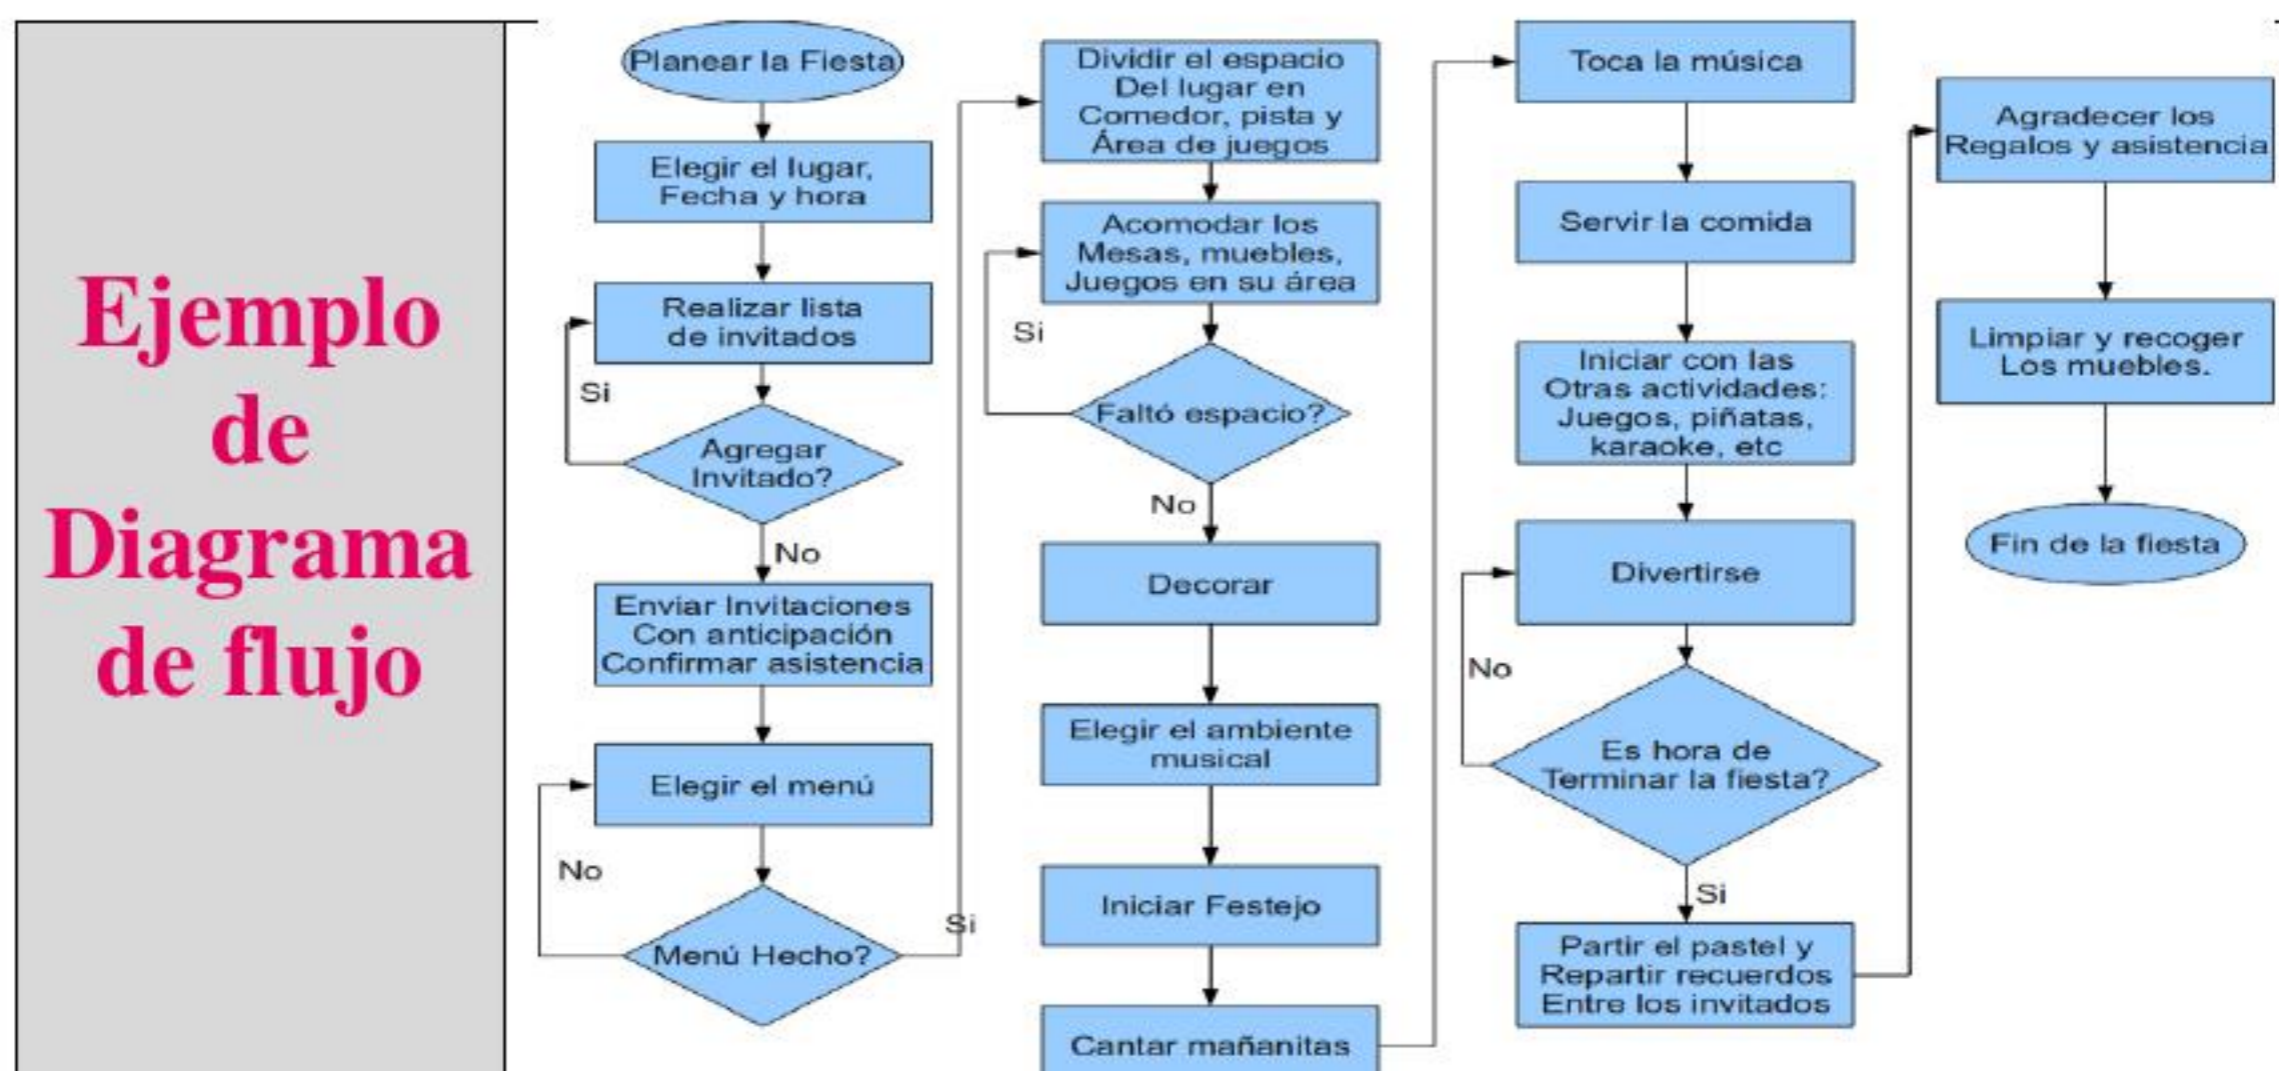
Ejemplo de Diagrama de flujo

Planear la Fiesta

Elegir el lugar, Fecha y hora

Realizar lista de invitados

Si

Agregar Invitado?

No

Enviar Invitaciones Con anticipación Confirmar asistencia

Elegir el menú

No

Menú Hecho?

Si

Dividir el espacio Del lugar en Comedor, pista y Área de juegos

Acomodar los Mesas, muebles, Juegos en su área

Si

Faltó espacio?

No

Decorar

Elegir el ambiente musical

Iniciar Festejo

Cantar mañanitas

Toca la música

Servir la comida

Iniciar con las Otras actividades: Juegos, piñatas, karaoke, etc

Divertirse

No

Es hora de Terminar la fiesta?

Si

Partir el pastel y Repartir recuerdos Entre los invitados

Agradecer los Regalos y asistencia

Limpiar y recoger Los muebles.

Fin de la fiesta